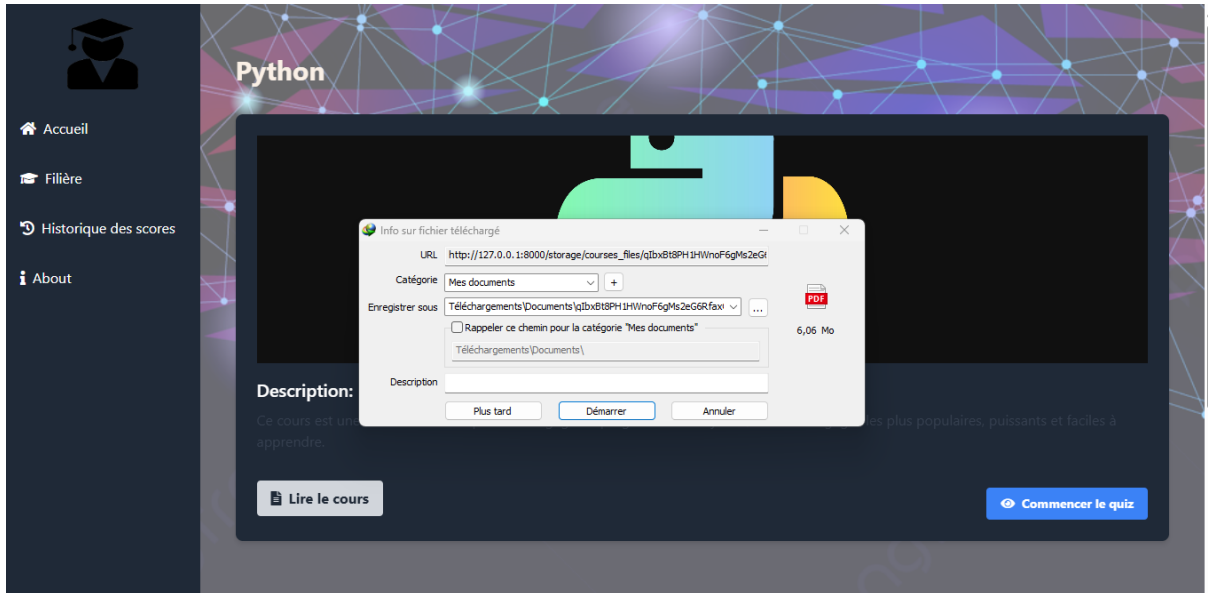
Accueil

Filière

Historique des scores

About

Python

Info sur fichier téléchargé

URL http://127.0.0.1:8000/storage/courses_files/qIbxBt8PH1HWnoF6gMs2eG

Catégorie Mes documents +

Enregistrer sous Téléchargements\Documents\qIbxBt8PH1HWnoF6gMs2eG6Rfax ...

Rappeler ce chemin pour la catégorie "Mes documents"

Téléchargements\Documents\

PDF

6,06 Mo

Description

Plus tard Démarrer Annuler

Description:

Ce cours est un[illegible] es plus populaires, puissants et faciles à apprendre.

Lire le cours

Commencer le quiz